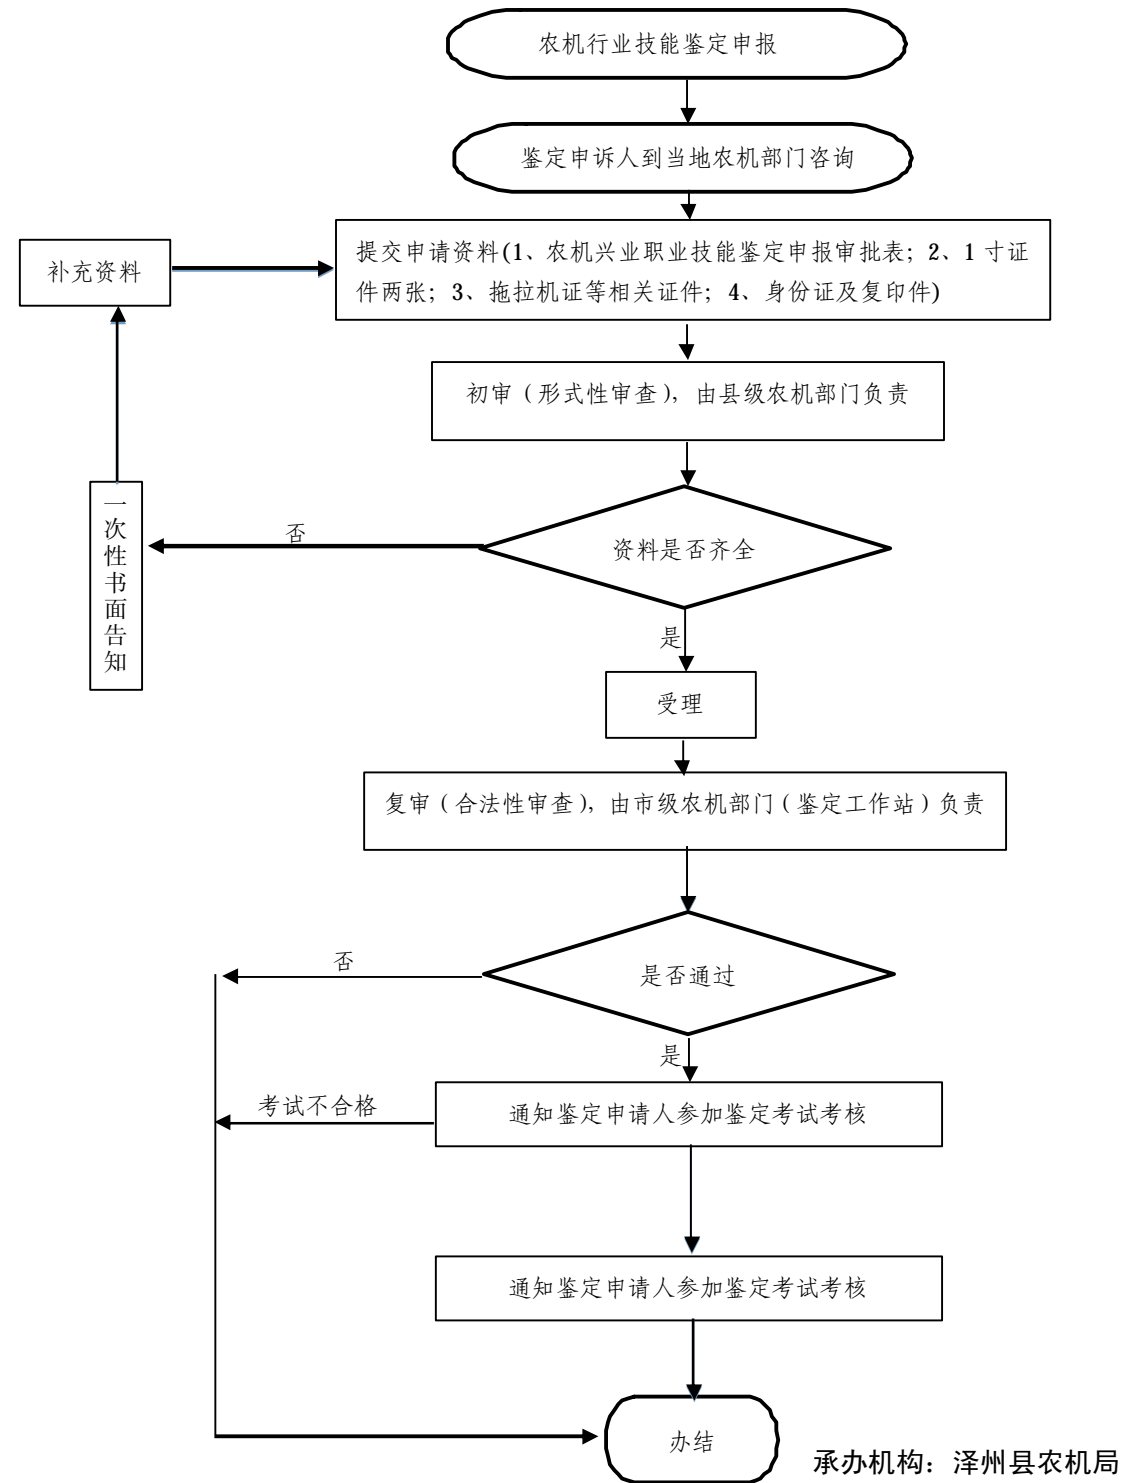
农机行业技能鉴定申报

鉴定申诉人到当地农机部门咨询

补充资料

提交申请资料(1、农机兴业职业技能鉴定申报审批表；2、1 寸证件两张；3、拖拉机证等相关证件；4、身份证及复印件)

初审（形式性审查），由县级农机部门负责

一次性书面告知

否

资料是否齐全

是

受理

复审（合法性审查），由市级农机部门（鉴定工作站）负责

否

是否通过

是

考试不合格

通知鉴定申请人参加鉴定考试考核

通知鉴定申请人参加鉴定考试考核

办结

承办机构：泽州县农机局